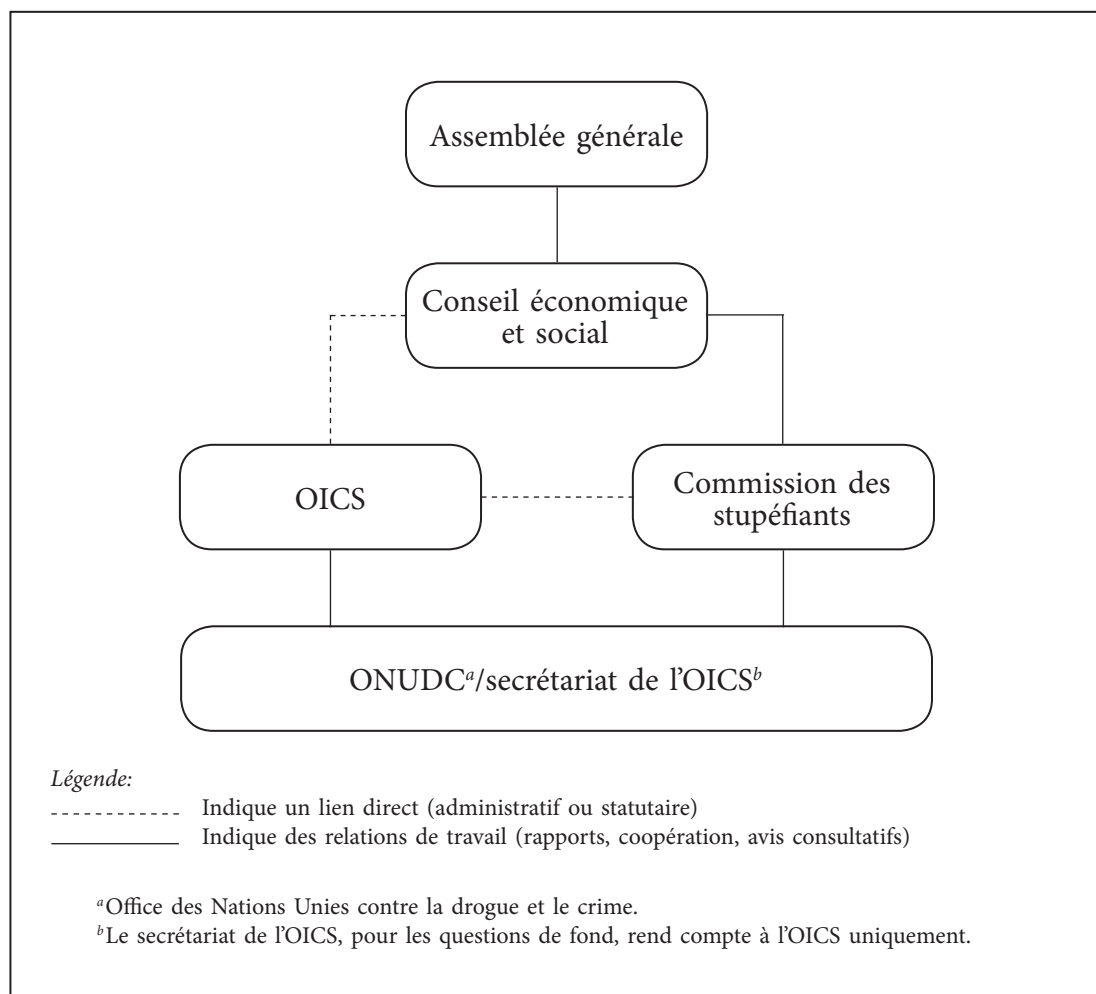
Assemblée générale

Conseil économique et social

OICS

Commission des stupéfiants

ONUDC$^{a}$/secrétariat de l'OICS$^{b}$

*Légende:*

Indique un lien direct (administratif ou statutaire)

Indique des relations de travail (rapports, coopération, avis consultatifs)

$^{a}$Office des Nations Unies contre la drogue et le crime.
$^{b}$Le secrétariat de l'OICS, pour les questions de fond, rend compte à l'OICS uniquement.